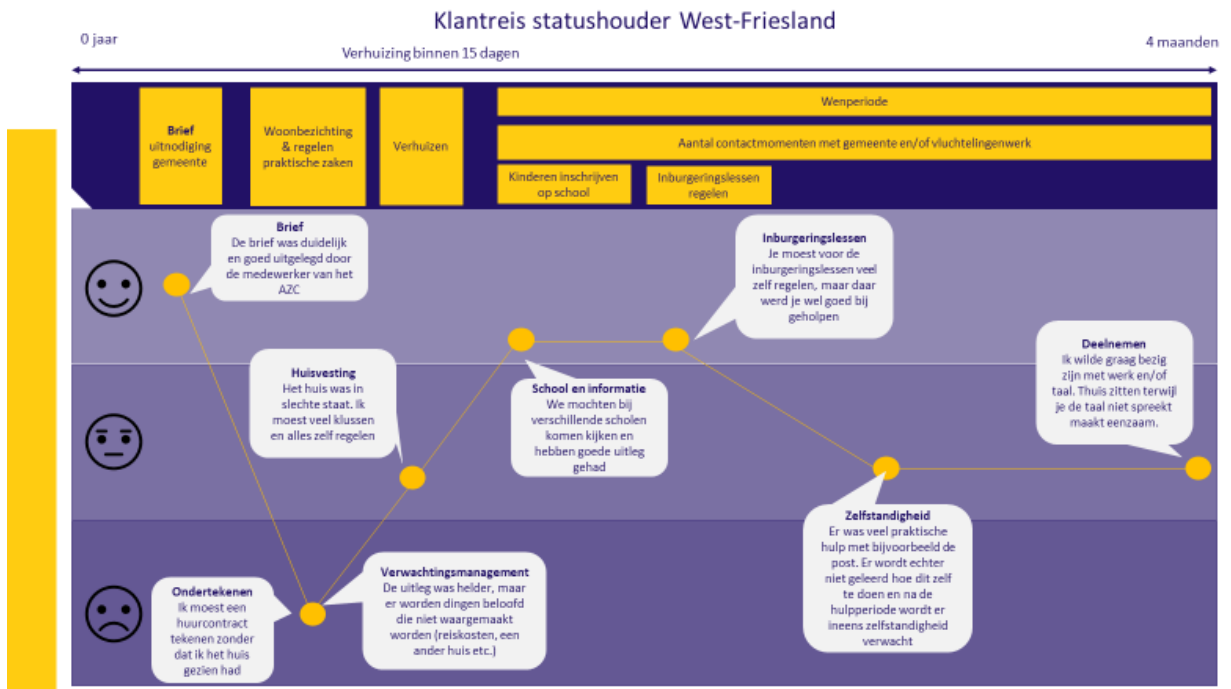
Klantreis statushouder West-Friesland

0 jaar

Verhuizing binnen 15 dagen

4 maanden

Brief uitnodiging gemeente

Woonbezichting & regelen praktische zaken

Verhuizen

Wenperiode

Aantal contactmomenten met gemeente en/of vluchtelingenwerk

Kinderen inschrijven op school

Inburgeringslessen regelen

Brief
De brief was duidelijk en goed uitgelegd door de medewerker van het AZC

Inburgeringslessen
Je moest voor de inburgeringslessen veel zelf regelen, maar daar werd je wel goed bij geholpen

Deelnemen
Ik wilde graag bezig zijn met werk en/of taal. Thuis zitten terwijl je de taal niet spreekt maakt eenzaam.

Huisvesting
Het huis was in slechte staat. Ik moest veel klussen en alles zelf regelen

School en informatie
We mochten bij verschillende scholen komen kijken en hebben goede uitleg gehad

Zelfstandigheid
Er was veel praktische hulp met bijvoorbeeld de post. Er wordt echter niet geleerd hoe dit zelf te doen en na de hulpperiode wordt er ineens zelfstandigheid verwacht

Verwachtingsmanagement
De uitleg was helder, maar er worden dingen beloofd die niet waargemaakt worden (reiskosten, een ander huis etc.)

Ondertekenen
Ik moest een huurcontract tekenen zonder dat ik het huis gezien had